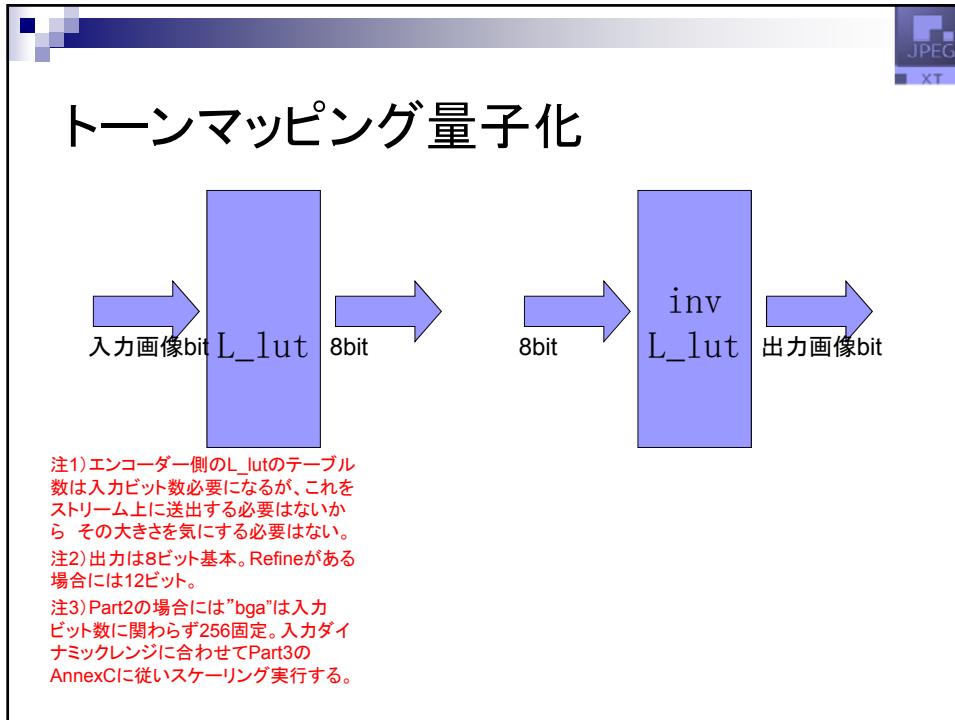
JPEG XT

トーンマッピング量子化

入力画像bit

L_lut

8bit

8bit

inv L_lut

出力画像bit

注1）エンコーダー側のL_lutのテーブル数は入力ビット数必要になるが、これをストリーム上に送出する必要はないから その大きさを気にする必要はない。

注2）出力は8ビット基本。Refineがある場合には12ビット。

注3）Part2の場合には"bga"は入力ビット数に関わらず256固定。入力ダイナミックレンジに合わせてPart3のAnnexCに従いスケーリング実行する。